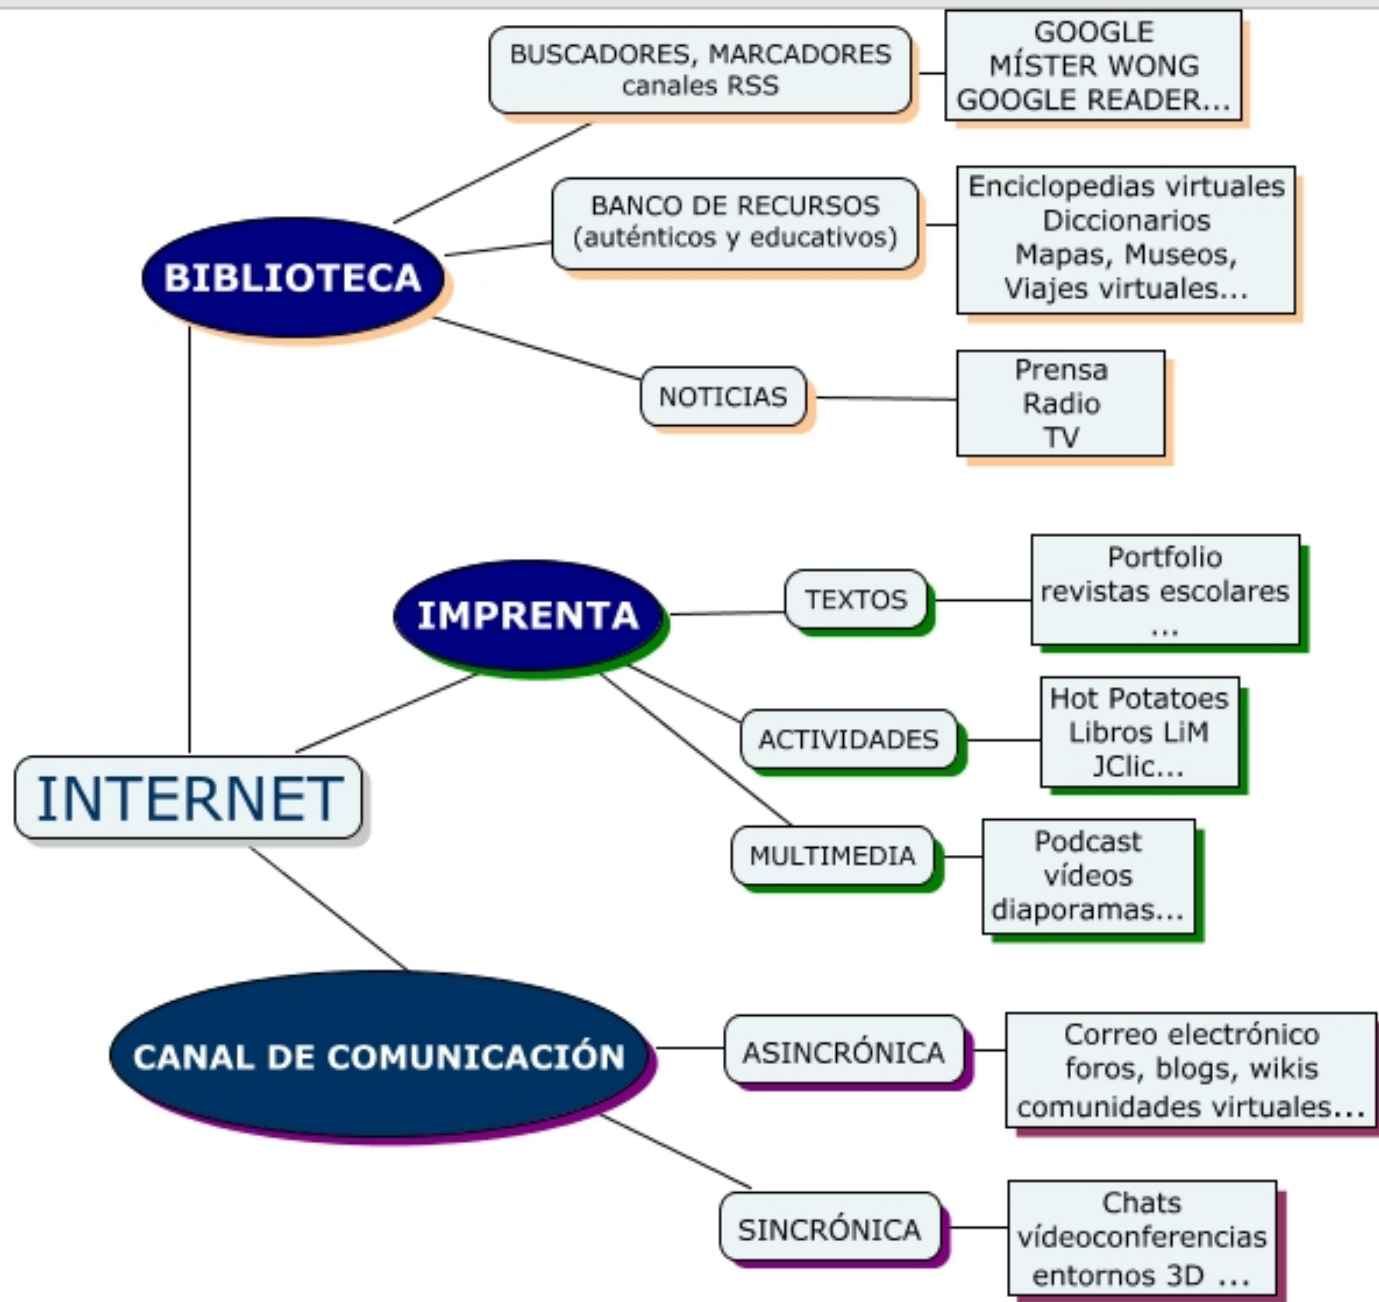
INTERNET

BIBLIOTECA

BUSCADORES, MARCADORES canales RSS

GOOGLE
MÍSTER WONG
GOOGLE READER...

BANCO DE RECURSOS (auténticos y educativos)

Enciclopedias virtuales
Diccionarios
Mapas, Museos,
Viajes virtuales...

NOTICIAS

Prensa
Radio
TV

IMPRENTA

TEXTOS

Portfolio
revistas escolares
...

ACTIVIDADES

Hot Potatoes
Libros LiM
JClic...

MULTIMEDIA

Podcast
vídeos
diaporamas...

CANAL DE COMUNICACIÓN

ASINCRÓNICA

Correo electrónico
foros, blogs, wikis
comunidades virtuales...

SINCRÓNICA

Chats
vídeoconferencias
entornos 3D ...